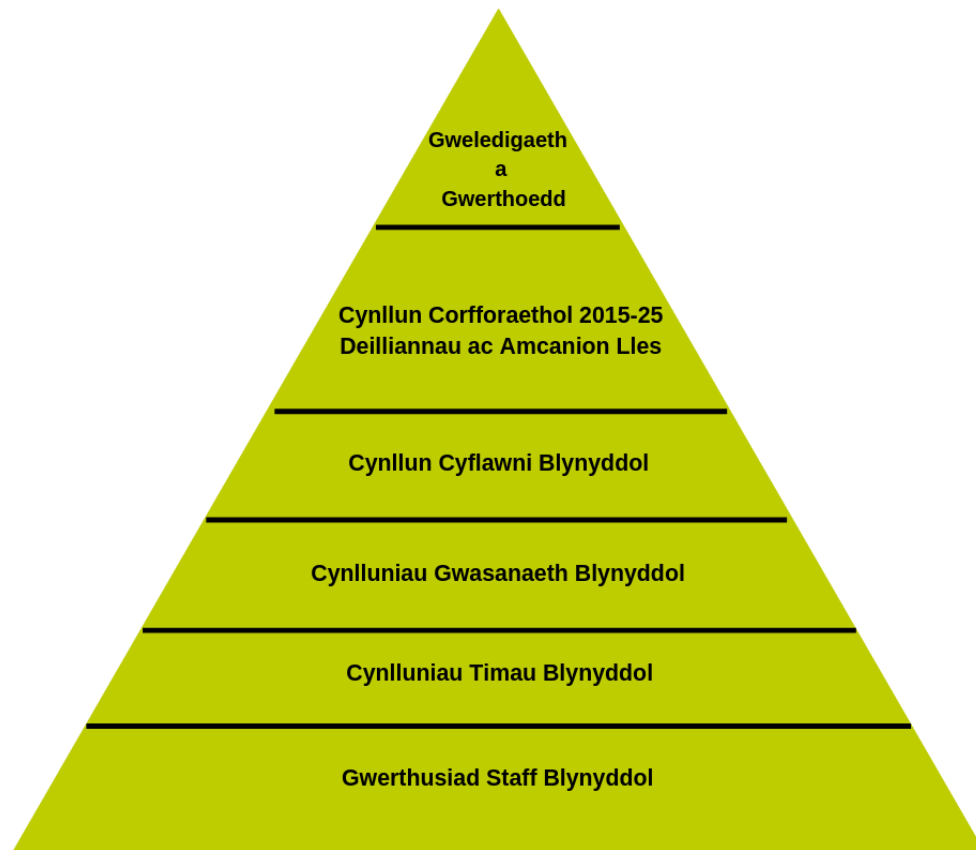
Gweledigaeth
a
Gwerthoedd

Cynllun Corfforaethol 2015-25
Deilliannau ac Amcanion Lles

Cynllun Cyflawni Blynyddol

Cynlluniau Gwasanaeth Blynyddol

Cynlluniau Timau Blynyddol

Gwerthusiad Staff Blynyddol